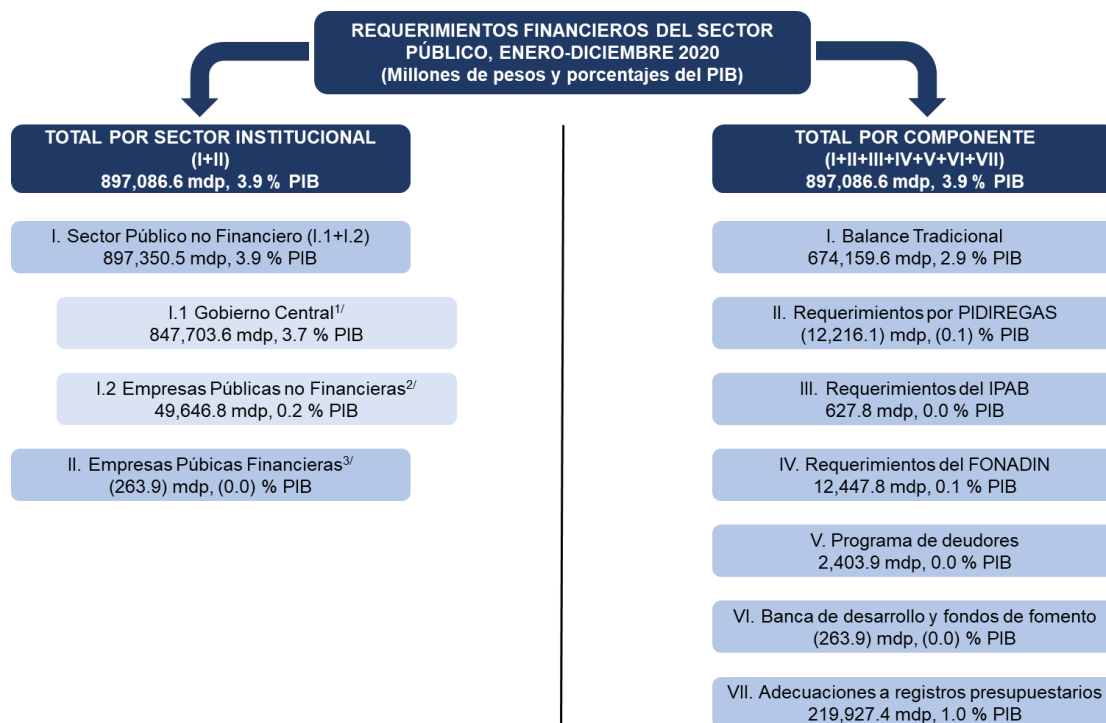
REQUERIMIENTOS FINANCIEROS DEL SECTOR PÚBLICO, ENERO-DICIEMBRE 2020
(Millones de pesos y porcentajes del PIB)

TOTAL POR SECTOR INSTITUCIONAL
(I+II)
897,086.6 mdp, 3.9 % PIB

I. Sector Público no Financiero (I.1+I.2)
897,350.5 mdp, 3.9 % PIB

I.1 Gobierno Central$^{1/}$
847,703.6 mdp, 3.7 % PIB

I.2 Empresas Públicas no Financieras$^{2/}$
49,646.8 mdp, 0.2 % PIB

II. Empresas Púbicas Financieras$^{3/}$
(263.9) mdp, (0.0) % PIB

TOTAL POR COMPONENTE
(I+II+III+IV+V+VI+VII)
897,086.6 mdp, 3.9 % PIB

I. Balance Tradicional
674,159.6 mdp, 2.9 % PIB

II. Requerimientos por PIDIREGAS
(12,216.1) mdp, (0.1) % PIB

III. Requerimientos del IPAB
627.8 mdp, 0.0 % PIB

IV. Requerimientos del FONADIN
12,447.8 mdp, 0.1 % PIB

V. Programa de deudores
2,403.9 mdp, 0.0 % PIB

VI. Banca de desarrollo y fondos de fomento
(263.9) mdp, (0.0) % PIB

VII. Adecuaciones a registros presupuestarios
219,927.4 mdp, 1.0 % PIB